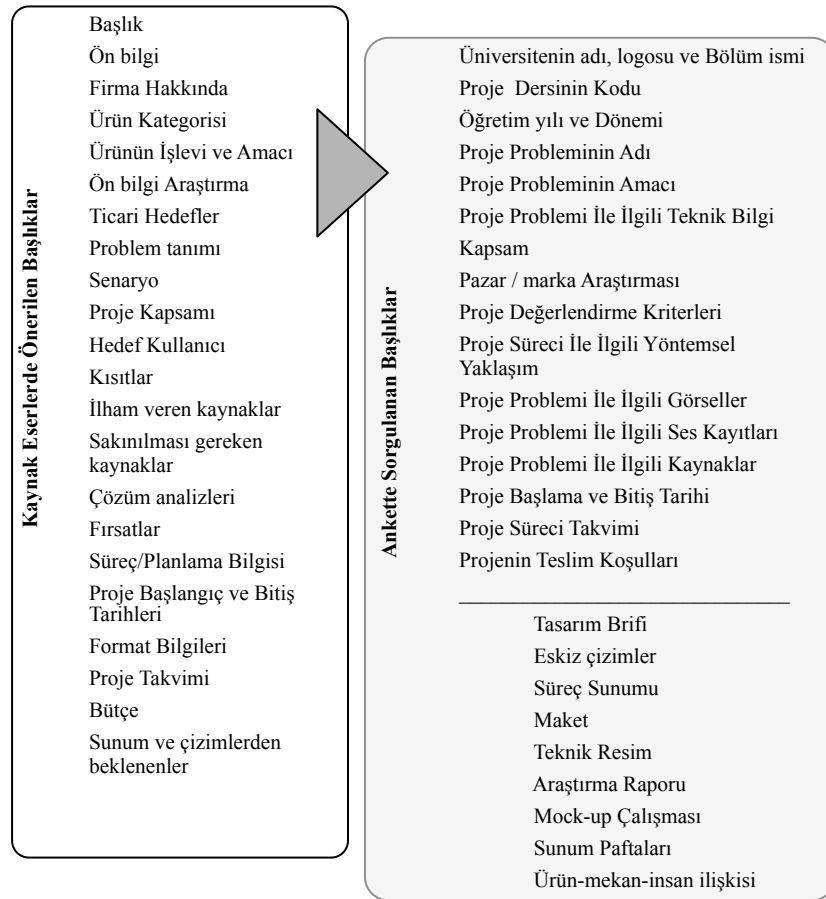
Kaynak Eserlerde Önerilen Başlıklar

Başlık
Ön bilgi
Firma Hakkında
Ürün Kategorisi
Ürünün İşlevi ve Amacı
Ön bilgi Araştırma
Ticari Hedefler
Problem tanımı
Senaryo
Proje Kapsamı
Hedef Kullanıcı
Kısıtlar
İlham veren kaynaklar
Sakınılması gereken kaynaklar
Çözüm analizleri
Fırsatlar
Süreç/Planlama Bilgisi
Proje Başlangıç ve Bitiş Tarihleri
Format Bilgileri
Proje Takvimi
Bütçe
Sunum ve çizimlerden beklenenler

Ankette Sorgulanan Başlıklar

Üniversitenin adı, logosu ve Bölüm ismi
Proje Dersinin Kodu
Öğretim yılı ve Dönemi
Proje Probleminin Adı
Proje Probleminin Amacı
Proje Problemi İle İlgili Teknik Bilgi
Kapsam
Pazar / marka Araştırması
Proje Değerlendirme Kriterleri
Proje Süreci İle İlgili Yöntemsel Yaklaşım
Proje Problemi İle İlgili Görseller
Proje Problemi İle İlgili Ses Kayıtları
Proje Problemi İle İlgili Kaynaklar
Proje Başlama ve Bitiş Tarihi
Proje Süreci Takvimi
Projenin Teslim Koşulları

Tasarım Brifi
Eskiz çizimler
Süreç Sunumu
Maket
Teknik Resim
Araştırma Raporu
Mock-up Çalışması
Sunum Paftaları
Ürün-mekan-insan ilişkisi